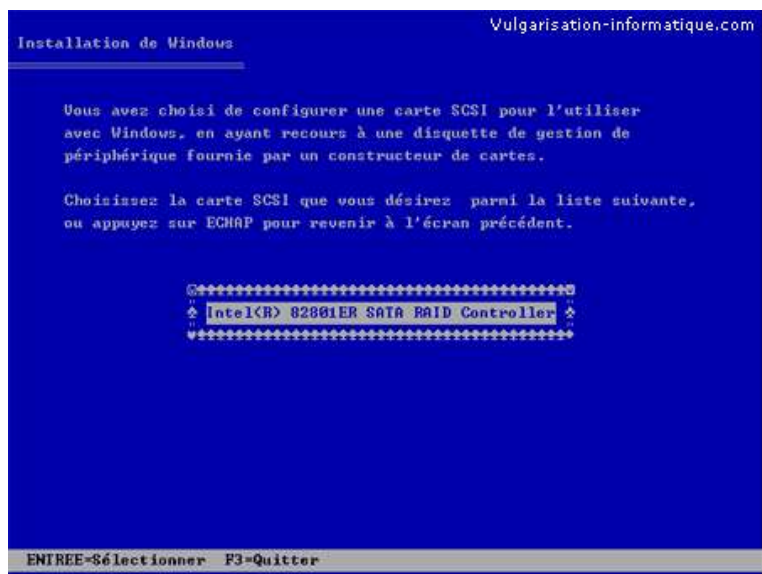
Vulgarisation-informatique.com

Installation de Windows

Vous avez choisi de configurer une carte SCSI pour l'utiliser avec Windows, en ayant recours à une disquette de gestion de périphérique fournie par un constructeur de cartes.

Choisissez la carte SCSI que vous désirez parmi la liste suivante, ou appuyez sur ECHAP pour revenir à l'écran précédent.

Intel(R) 82801ER SATA RAID Controller

ENTREE=Sélectionner F3=Quitter